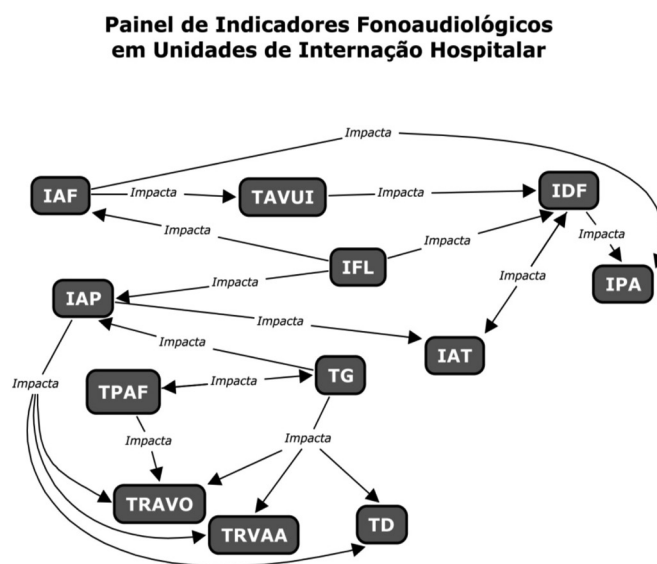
Painel de Indicadores Fonoaudiológicos em Unidades de Internação Hospitalar

Impacta

IAF

Impacta

TAVUI

Impacta

IDF

Impacta

Impacta

Impacta

IFL

Impacta

IPA

Impacta

IAP

Impacta

Impacta

IAT

Impacta

Impacta

TG

TPAF

Impacta

Impacta

Impacta

TRAVO

TRVAA

TD